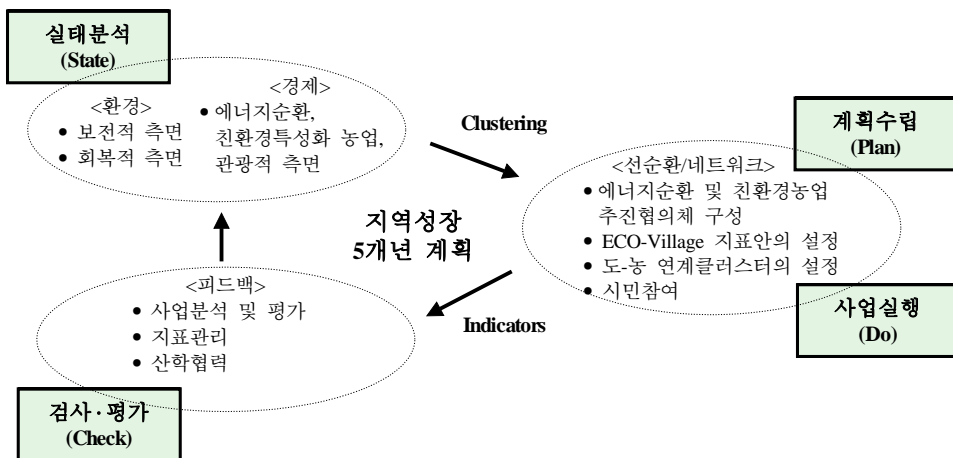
실태분석
(State)

<환경>
• 보전적 측면
• 회복적 측면

<경제>
• 에너지순환, 친환경특성화 농업, 관광적 측면

Clustering

계획수립
(Plan)

<선순환/네트워크>
• 에너지순환 및 친환경농업 추진협의체 구성
• ECO-Village 지표안의 설정
• 도-농 연계클러스터의 설정
• 시민참여

지역성장
5개년 계획

사업실행
(Do)

Indicators

<피드백>
• 사업분석 및 평가
• 지표관리
• 산학협력

검사·평가
(Check)